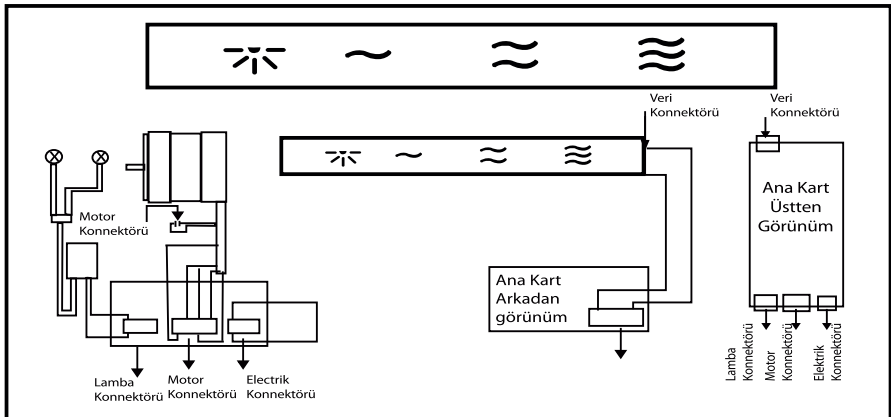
Veri Konnektörü

Veri Konnektörü

Ana Kart Üstten Görünüm

Motor Konnektörü

Ana Kart Arkadan görünüm

Lamba Konnektörü

Motor Konnektörü

Electrik Konnektörü

Lamba Konnektörü

Motor Konnektörü

Elektrik Konnektörü